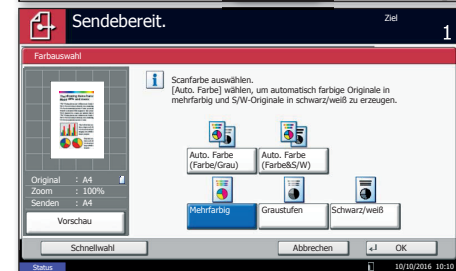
Sendebereit.

Ziel
1

Farbauswahl

Scanfarbe auswählen.
[Auto. Farbe] wählen, um automatisch farbige Originale in mehrfarbig und S/W-Originale in schwarz/weiß zu erzeugen.

Auto. Farbe (Farbe/Grau)

Auto. Farbe (Farbe&S/W)

Mehrfarbig

Graustufen

Schwarz/weiß

Original : A4
Zoom : 100%
Senden : A4

Vorschau

Schnellwahl

Abbrechen

OK

Status

10/10/2016 10:10